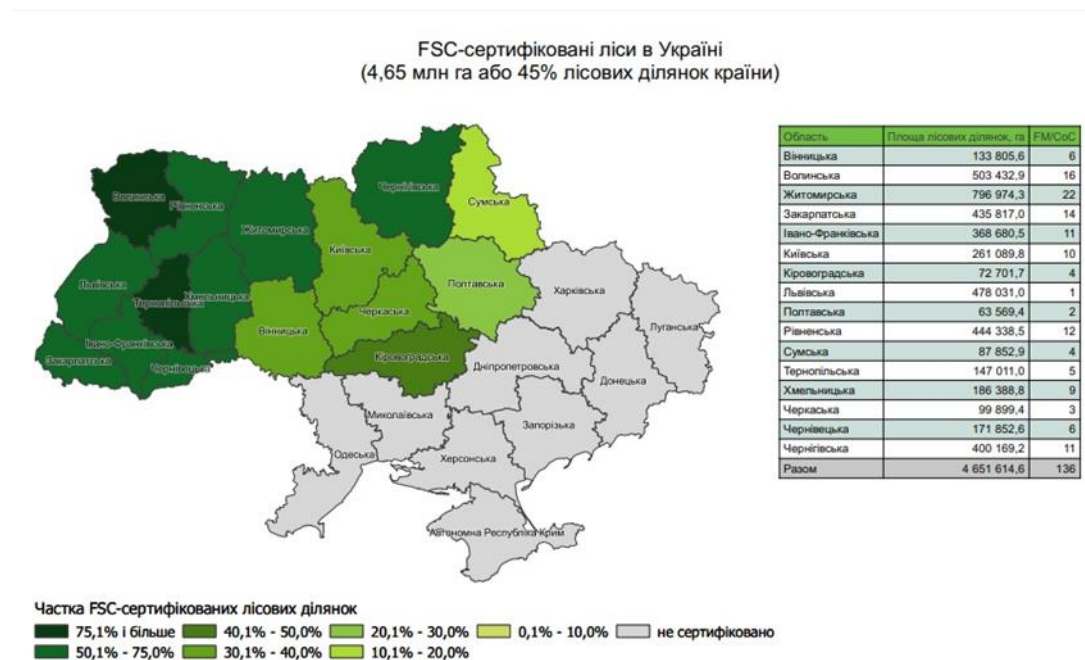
FSC-сертифіковані ліси в Україні
(4,65 млн га або 45% лісових ділянок країни)

Волинська
Рівненська
Житомирська
Чернігівська
Сумська
Київська
Львівська
Тернопільська
Хмельницька
Полтавська
Харківська
Черкаська
Вінницька
Луганська
Івано-Франківська
Закарпатська
Чернівецька
Кіровоградська
Дніпропетровська
Донецька
Миколаївська
Запорізька
Одеська
Херсонська
Автономна Республіка Крим

| Область | Площа лісових ділянок, га | FM/CoC |
|---|---|---|
| Вінницька | 133 805,6 | 6 |
| Волинська | 503 432,9 | 16 |
| Житомирська | 796 974,3 | 22 |
| Закарпатська | 435 817,0 | 14 |
| Івано-Франківська | 368 680,5 | 11 |
| Київська | 261 089,8 | 10 |
| Кіровоградська | 72 701,7 | 4 |
| Львівська | 478 031,0 | 1 |
| Полтавська | 63 569,4 | 2 |
| Рівненська | 444 338,5 | 12 |
| Сумська | 87 852,9 | 4 |
| Тернопільська | 147 011,0 | 5 |
| Хмельницька | 186 388,8 | 9 |
| Черкаська | 99 899,4 | 3 |
| Чернівецька | 171 852,6 | 6 |
| Чернігівська | 400 169,2 | 11 |
| Разом | 4 651 614,6 | 136 |

Частка FSC-сертифікованих лісових ділянок
75,1% і більше
40,1% - 50,0%
20,1% - 30,0%
0,1% - 10,0%
не сертифіковано
50,1% - 75,0%
30,1% - 40,0%
10,1% - 20,0%